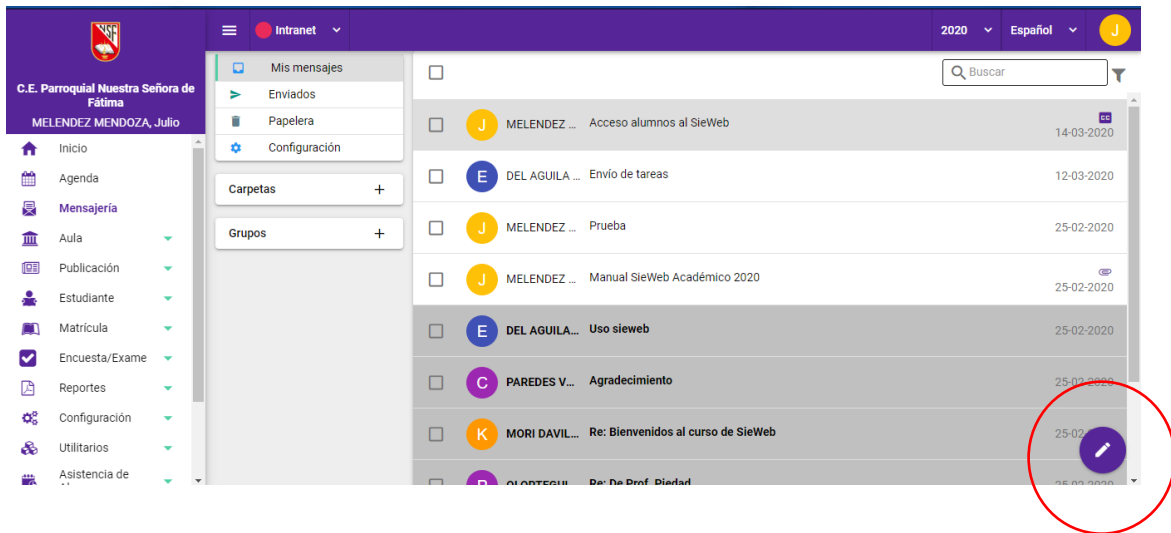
NSF

C.E. Parroquial Nuestra Señora de Fátima

MELENDEZ MENDOZA, Julio

Inicio
Agenda
Mensajería
Aula
Publicación
Estudiante
Matrícula
Encuesta/Exame
Reportes
Configuración
Utilitarios
Asistencia de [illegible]

Intranet

2020
Español
J

Mis mensajes
Enviados
Papelera
Configuración

Carpetas +
Grupos +

Buscar

| | | | | |
|---|---|---|---|---|
| J | MELENDEZ ... | Acceso alumnos al SieWeb | CC | 14-03-2020 |
| E | DEL AGUILA ... | Envío de tareas | | 12-03-2020 |
| J | MELENDEZ ... | Prueba | | 25-02-2020 |
| J | MELENDEZ ... | Manual SieWeb Académico 2020 | | 25-02-2020 |
| E | DEL AGUILA... | Uso sieweb | | 25-02-2020 |
| C | PAREDES V... | Agradecimiento | | 25-02-2020 |
| K | MORI DAVIL... | Re: Bienvenidos al curso de SieWeb | | 25-02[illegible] |
| P | OLORTEGUI... | Re: De Prof. Piedad | | 25-02-2020 |